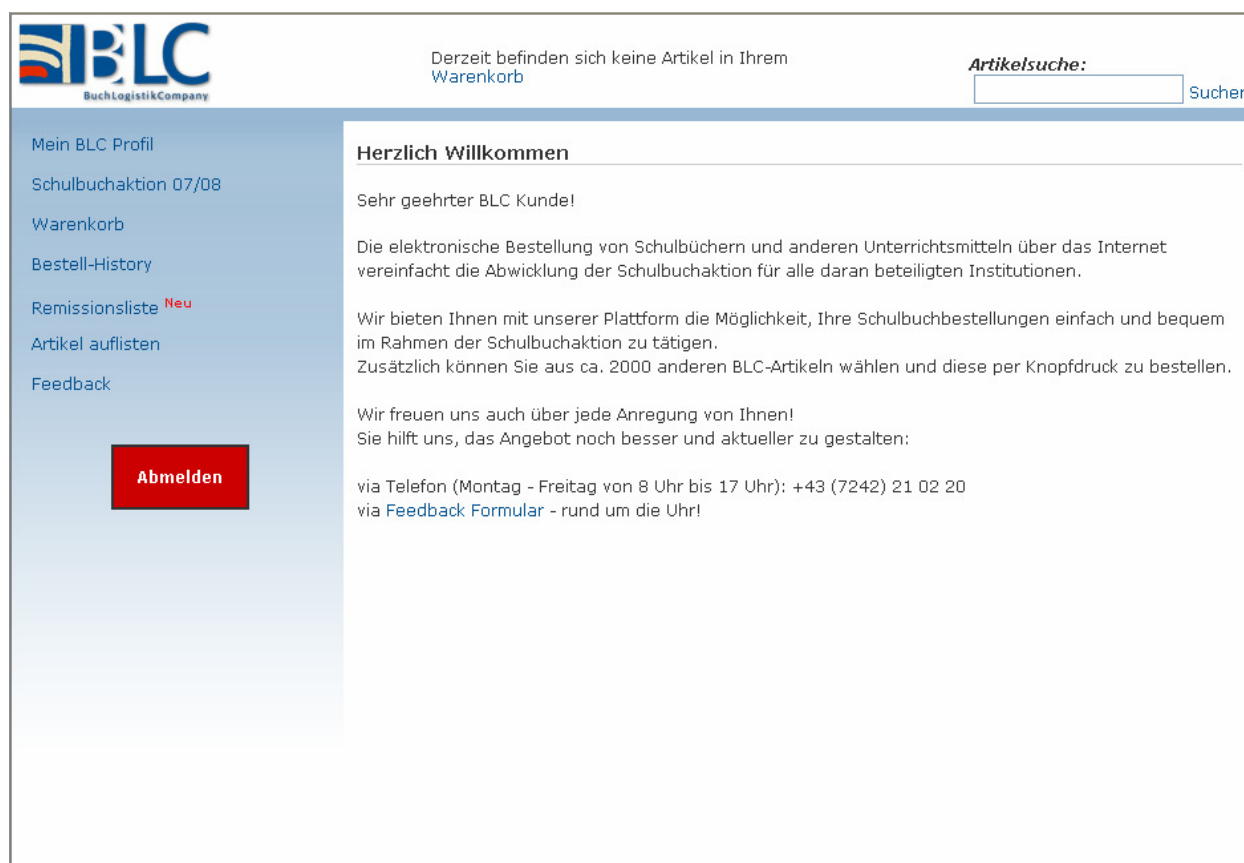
BLC
BuchLogistikCompany

Derzeit befinden sich keine Artikel in Ihrem Warenkorb

Artikelsuche:
Suchen

Mein BLC Profil
Schulbuchaktion 07/08
Warenkorb
Bestell-History
Remissionsliste Neu
Artikel auflisten
Feedback

Abmelden

Herzlich Willkommen

Sehr geehrter BLC Kunde!

Die elektronische Bestellung von Schulbüchern und anderen Unterrichtsmitteln über das Internet vereinfacht die Abwicklung der Schulbuchaktion für alle daran beteiligten Institutionen.

Wir bieten Ihnen mit unserer Plattform die Möglichkeit, Ihre Schulbuchbestellungen einfach und bequem im Rahmen der Schulbuchaktion zu tätigen.
Zusätzlich können Sie aus ca. 2000 anderen BLC-Artikeln wählen und diese per Knopfdruck zu bestellen.

Wir freuen uns auch über jede Anregung von Ihnen!
Sie hilft uns, das Angebot noch besser und aktueller zu gestalten:

via Telefon (Montag - Freitag von 8 Uhr bis 17 Uhr): +43 (7242) 21 02 20
via Feedback Formular - rund um die Uhr!